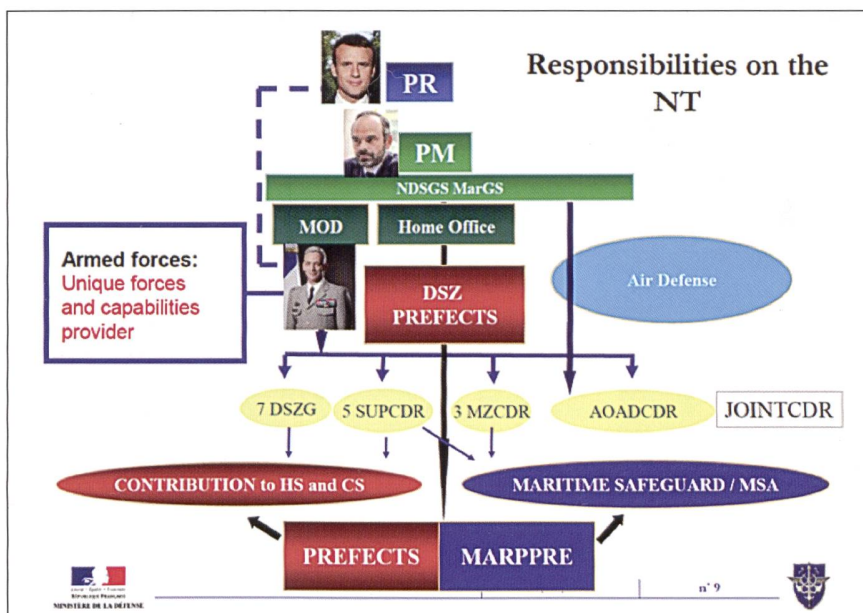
Responsibilities on the NT

PR

PM

NDSGS MarGS

MOD

Home Office

Armed forces: Unique forces and capabilities provider

DSZ PREFECTS

Air Defense

7 DSZG

5 SUPCDR

3 MZCDR

AOADCDR

JOINTCDR

CONTRIBUTION to HS and CS

MARITIME SAFEGUARD / MSA

PREFECTS

MARPPRE

Liberté • Égalité • Fraternité
RÉPUBLIQUE FRANÇAISE
MINISTÈRE DE LA DÉFENSE

n° 9